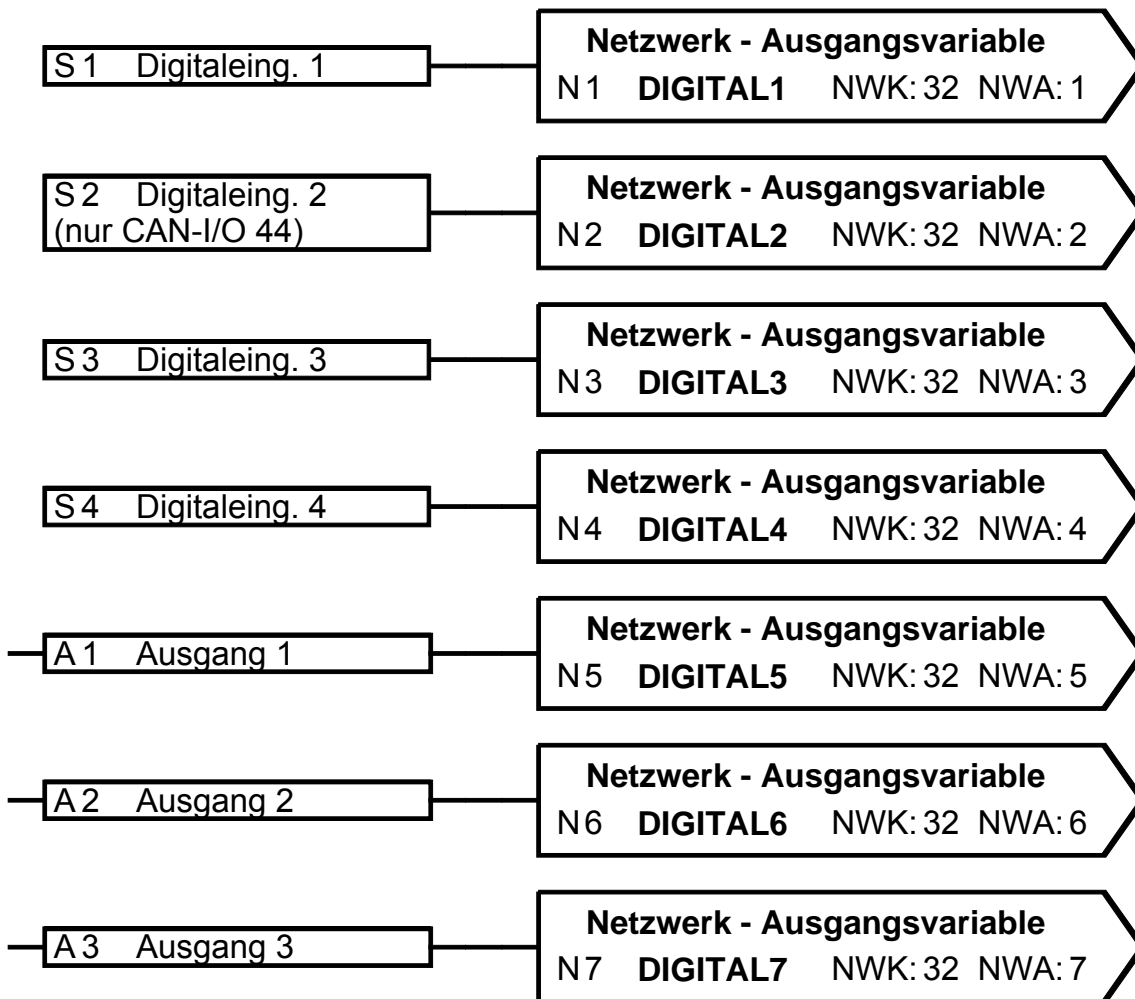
S 1 Digitaleing. 1

Netzwerk - Ausgangsvariable
N 1 DIGITAL1 NWK: 32 NWA: 1

S 2 Digitaleing. 2 (nur CAN-I/O 44)

Netzwerk - Ausgangsvariable
N 2 DIGITAL2 NWK: 32 NWA: 2

S 3 Digitaleing. 3

Netzwerk - Ausgangsvariable
N 3 DIGITAL3 NWK: 32 NWA: 3

S 4 Digitaleing. 4

Netzwerk - Ausgangsvariable
N 4 DIGITAL4 NWK: 32 NWA: 4

A 1 Ausgang 1

Netzwerk - Ausgangsvariable
N 5 DIGITAL5 NWK: 32 NWA: 5

A 2 Ausgang 2

Netzwerk - Ausgangsvariable
N 6 DIGITAL6 NWK: 32 NWA: 6

A 3 Ausgang 3

Netzwerk - Ausgangsvariable
N 7 DIGITAL7 NWK: 32 NWA: 7